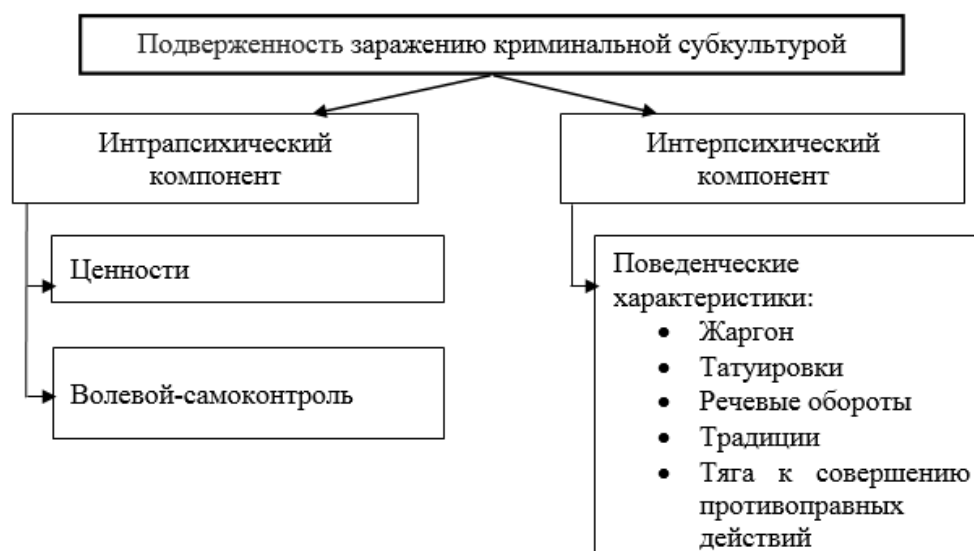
Подверженность заражению криминальной субкультурой

Интрапсихический компонент

Ценности

Волевой-самоконтроль

Интерпсихический компонент

Поведенческие характеристики:
- Жаргон
- Татуировки
- Речевые обороты
- Традиции
- Тяга к совершению противоправных действий